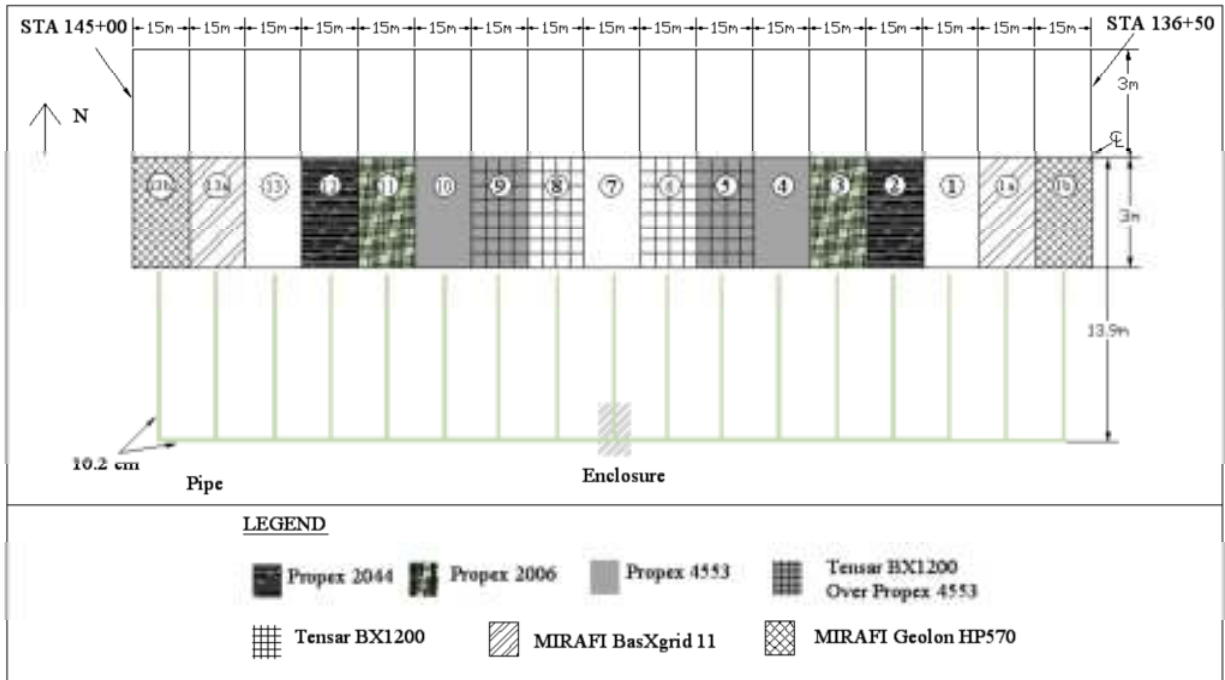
STA 145+00

15m 15m 15m 15m 15m 15m 15m 15m 15m 15m 15m 15m 15m 15m 15m 15m 15m

STA 136+50

N

3m

℄

13b 13a 13 12 11 10 9 8 7 6 5 4 3 2 1 1a 1b

3m

13.9m

10.2 cm

Pipe

Enclosure

LEGEND

Propex 2044 Propex 2006 Propex 4553 Tensar BX1200 Over Propex 4553

Tensar BX1200 MIRAFI BasXgrid 11 MIRAFI Geolon HP570